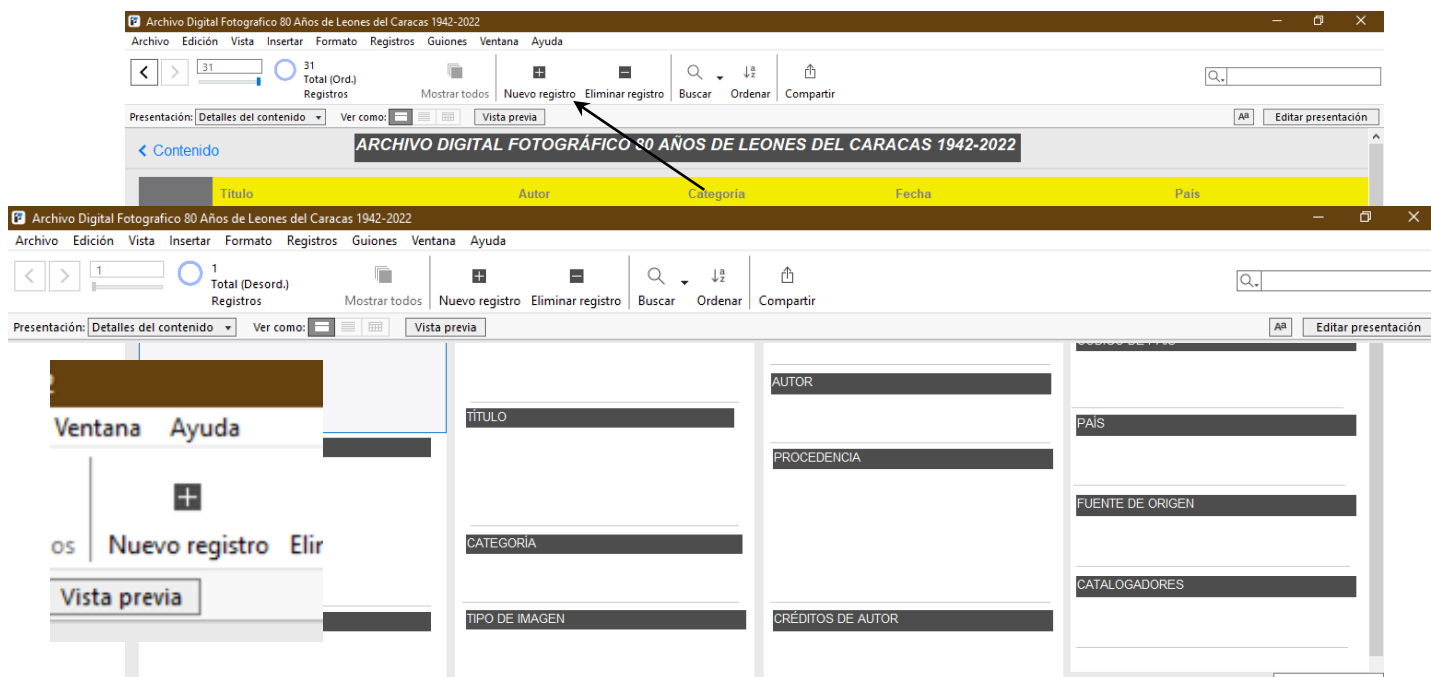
Archivo Digital Fotografico 80 Años de Leones del Caracas 1942-2022

Archivo Edición Vista Insertar Formato Registros Guiones Ventana Ayuda

31
31
Total (Ord.)
Registros
Mostrar todos Nuevo registro Eliminar registro Buscar Ordenar Compartir

Presentación: Detalles del contenido Ver como: Vista previa Editar presentación

Contenido

ARCHIVO DIGITAL FOTOGRÁFICO 80 AÑOS DE LEONES DEL CARACAS 1942-2022

| Título | Autor | Categoría | Fecha | País |
|---|---|---|---|---|

Archivo Digital Fotografico 80 Años de Leones del Caracas 1942-2022

Archivo Edición Vista Insertar Formato Registros Guiones Ventana Ayuda

1
1
Total (Desord.)
Registros
Mostrar todos Nuevo registro Eliminar registro Buscar Ordenar Compartir

Presentación: Detalles del contenido Ver como: Vista previa Editar presentación

Ventana Ayuda

os Nuevo registro Eli

Vista previa

TÍTULO

CATEGORÍA

TIPO DE IMAGEN

AUTOR

PROCEDENCIA

CRÉDITOS DE AUTOR

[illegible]

PAÍS

FUENTE DE ORIGEN

CATALOGADORES